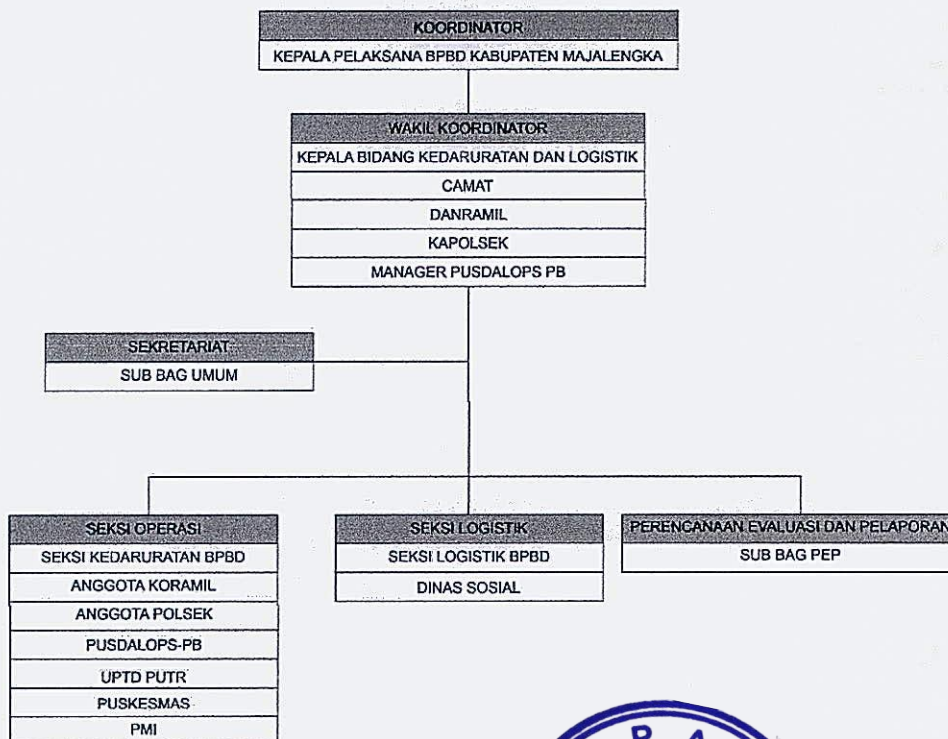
KOORDINATOR
KEPALA PELAKSANA BPBD KABUPATEN MAJALENGKA

WAKIL KOORDINATOR
KEPALA BIDANG KEDARURATAN DAN LOGISTIK
CAMAT
DANRAMIL
KAPOLSEK
MANAGER PUSDALOPS PB

SEKRETARIAT
SUB BAG UMUM

SEKSI OPERASI
SEKSI KEDARURATAN BPBD
ANGGOTA KORAMIL
ANGGOTA POLSEK
PUSDALOPS-PB
UPTD PUTR
PUSKESMAS
PMI

SEKSI LOGISTIK
SEKSI LOGISTIK BPBD
DINAS SOSIAL

PERENCANAAN EVALUASI DAN PELAPORAN
SUB BAG PEP

B A